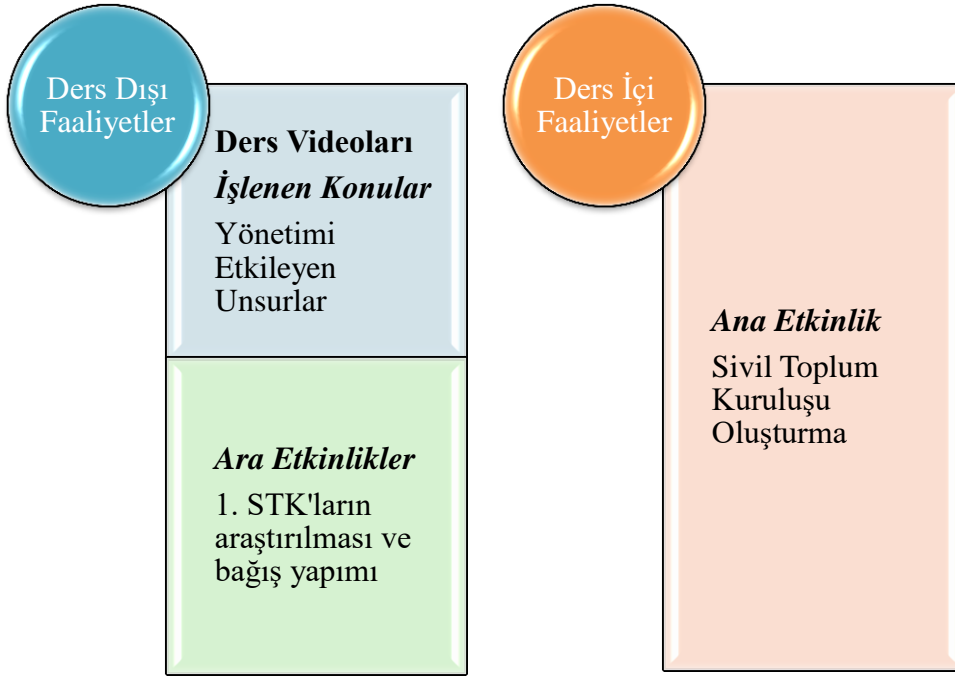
Ders Dışı Faaliyetler

**Ders Videoları**

***İşlenen Konular***

Yönetimi Etkileyen Unsurlar

***Ara Etkinlikler***

1. STK'ların araştırılması ve bağış yapımı

Ders İçi Faaliyetler

***Ana Etkinlik***

Sivil Toplum Kuruluşu Oluşturma